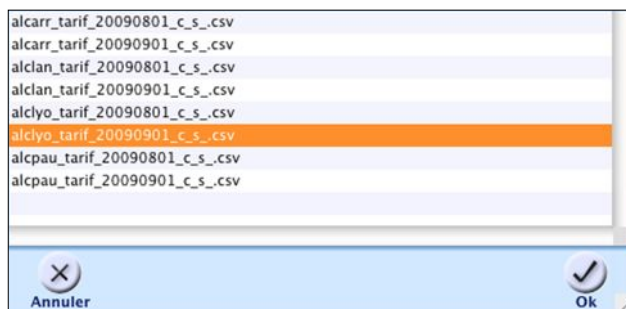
alcarr_tarif_20090801_c_s_.csv
alcarr_tarif_20090901_c_s_.csv
alclan_tarif_20090801_c_s_.csv
alclan_tarif_20090901_c_s_.csv
alclyo_tarif_20090801_c_s_.csv
alclyo_tarif_20090901_c_s_.csv
alcpau_tarif_20090801_c_s_.csv
alcpau_tarif_20090901_c_s_.csv

Annuler

Ok